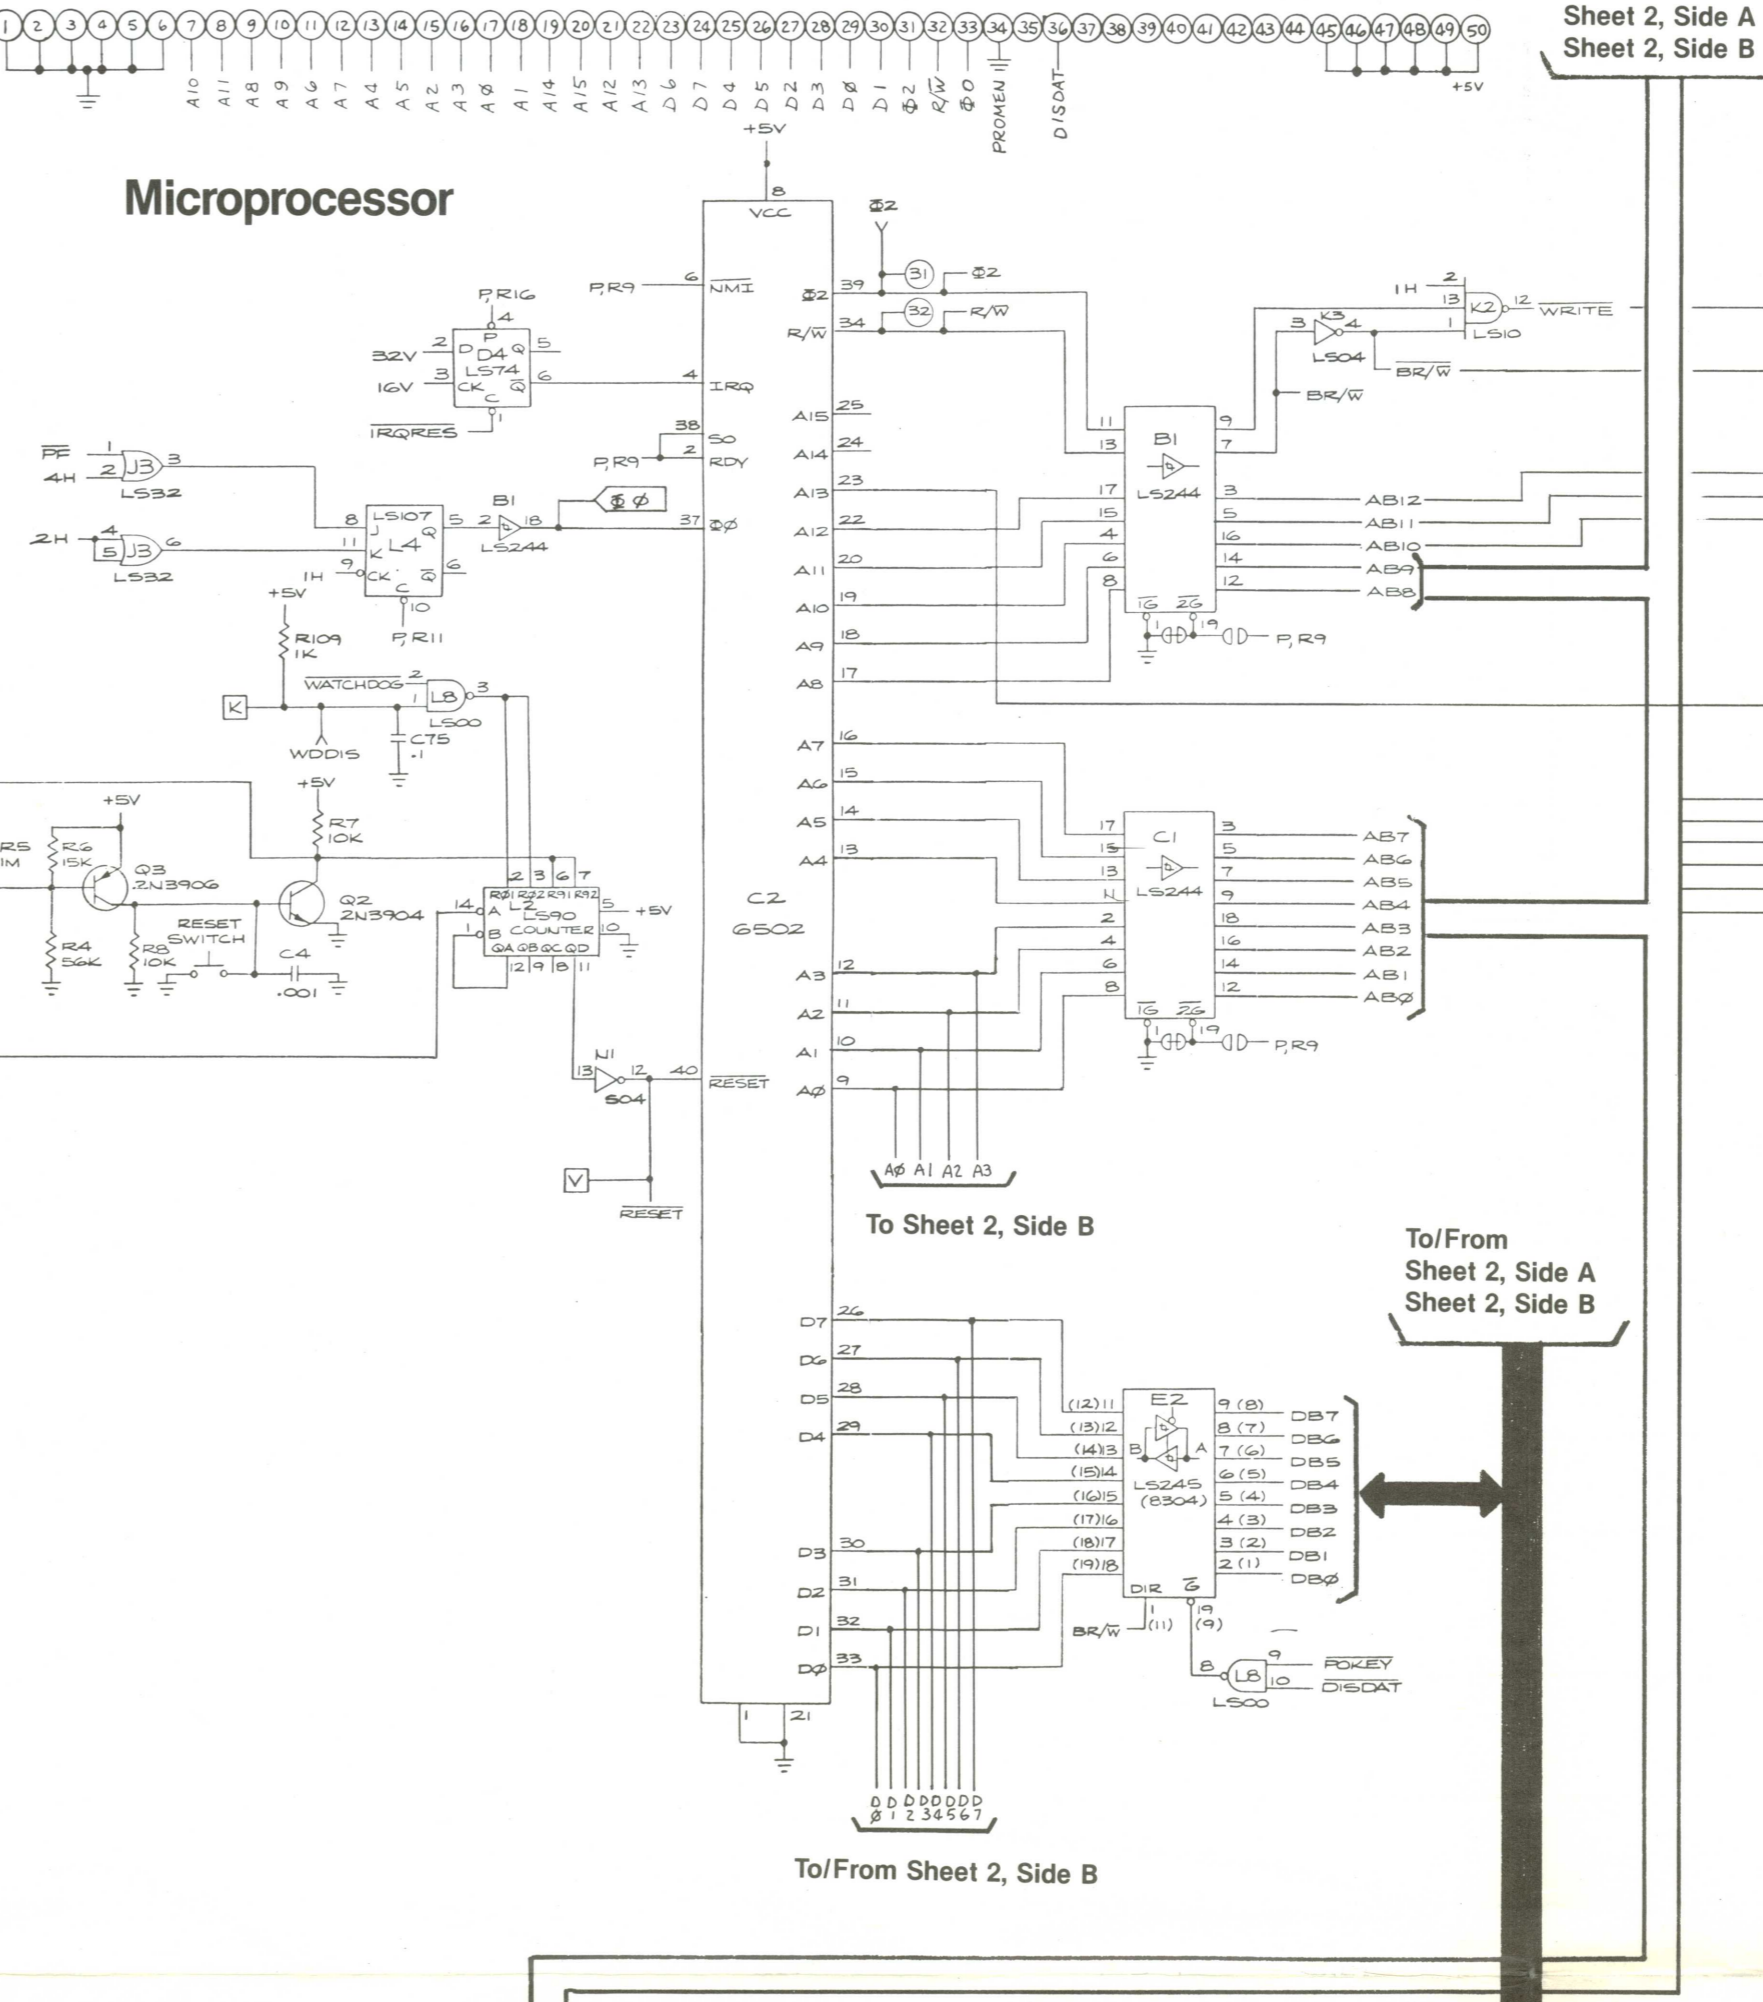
1 2 3 4 5 6 7 8 9 10 11 12 13 14 15 16 17 18 19 20 21 22 23 24 25 26 27 28 29 30 31 32 33 34 35 36 37 38 39 40 41 42 43 44 45 46 47 48 49 50

A10 A11 A8 A9 A6 A7 A4 A5 A2 A3 AØ A1 A14 A15 A12 A13 D6 D7 D4 D5 D2 D3 DØ D1 Φ2 R/$\overline{W}$ Φ0 PROMEN DISDAT

+5V

Sheet 2, Side A
Sheet 2, Side B

Microprocessor

+5V
8
VCC
Φ2
31 Φ2
32 R/$\overline{W}$
P,R9 6 $\overline{NMI}$
39 Φ2
34 R/$\overline{W}$
P,R16
4
P
32V 2 D D4 Q 5
16V 3 LS74
CK $\overline{Q}$ 6
C
$\overline{IRQRES}$ 1
4 $\overline{IRQ}$
38 SO
P,R9 2 RDY
A15 25
A14 24
A13 23
A12 22
A11 20
A10 19
A9 18
A8 17
$\overline{PF}$ 1
4H 2 J3 3
LS32
2H 4
5 J3 6
LS32
8 LS107
J Q 5
11 K L4
9 CK C $\overline{Q}$ 6
1H
10
P,R11
2 B1 18
LS244
ΦØ
37 ΦØ
+5V
R109
1K
K
$\overline{WATCHDOG}$ 2
1 L8 3
LS00
C75
.1
WDDIS
+5V
R7
10K
+5V
R5
1M
R6
15K
Q3
2N3906
Q2
2N3904
R4
56K
R8
10K
RESET SWITCH
C4
.001
2 3 6 7
RØ1 RØ2 R91 R92
14 A L2 5 +5V
LS90
1 B COUNTER 10
QA QB QC QD
12 9 8 11
N1
13 12 40
S04
$\overline{RESET}$
V
$\overline{RESET}$
C2
6502
2
1H 13 K2 12 WRITE
3 K3 4 1 LS10
LS04
$\overline{BR/W}$
BR/$\overline{W}$
11 B1 9
13 7
17 LS244 3 AB12
15 5 AB11
4 16 AB10
6 14 AB9
8 12 AB8
$\overline{1G}$ $\overline{2G}$
1 19
P,R9
A7 16
A6 15
A5 14
A4 13
17 C1 3 AB7
15 5 AB6
13 7 AB5
11 LS244 9 AB4
2 18 AB3
4 16 AB2
6 14 AB1
8 12 ABØ
$\overline{1G}$ $\overline{2G}$
1 19
P,R9
A3 12
A2 11
A1 10
AØ 9
AØ A1 A2 A3
To Sheet 2, Side B

To/From
Sheet 2, Side A
Sheet 2, Side B

D7 26
D6 27
D5 28
D4 29
D3 30
D2 31
D1 32
DØ 33
1 21
(12)11 E2 9 (8) DB7
(13)12 8 (7) DB6
(14)13 B A 7 (6) DB5
(15)14 LS245 6 (5) DB4
(16)15 (8304) 5 (4) DB3
(17)16 4 (3) DB2
(18)17 3 (2) DB1
(19)18 2 (1) DBØ
DIR $\overline{G}$
1 (11) 19 (9)
BR/$\overline{W}$
8 L8 9 $\overline{POKEY}$
10 $\overline{DISDAT}$
LS00
D D D D D D D D
Ø 1 2 3 4 5 6 7
To/From Sheet 2, Side B